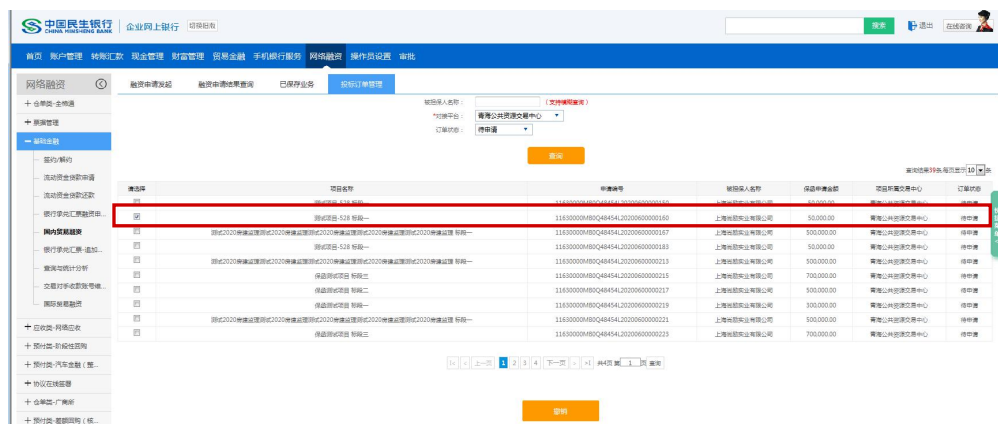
中国民生银行 CHINA MINSHENG BANK | 企业网上银行 切换旧版

搜索 退出 在线咨询

首页 账户管理 转账汇款 现金管理 财富管理 贸易金融 手机银行服务 网络融资 操作员设置 审批

网络融资

+ 仓单类-仓单通
+ 票据管理
− 基础金融
签约/解约
流动资金贷款申请
流动资金贷款还款
银行承兑汇票融资申...
国内贸易融资
银行承兑汇票-追加...
查询与统计分析
交易对手收款账号维...
国际贸易融资
+ 应收类-网络应收
+ 预付类-阶段性回购
+ 预付类-汽车金融（整...
+ 协议在线签署
+ 仓单类-厂商银
+ 预付类-差额回购（核...

融资申请发起 融资申请结果查询 已保存业务 投标订单管理

被担保人名称： （支持模糊查询）
*对接平台： 青海公共资源交易中心
订单状态： 待申请

查询

查询结果39条,每页显示 10 条

| 请选择 | 项目名称 | 申请编号 | 被担保人名称 | 保函申请金额 | 项目所属交易中心 | 订单状态 |
|---|---|---|---|---|---|---|
| | 测试项目-528 标段一 | 11630000MB0Q48454L20200600000150 | 上海尚励实业有限公司 | 50,000.00 | 青海公共资源交易中心 | 待申请 |
| ☑ | 测试项目-528 标段一 | 11630000MB0Q48454L20200600000160 | 上海尚励实业有限公司 | 50,000.00 | 青海公共资源交易中心 | 待申请 |
| | 测试2020保健监理测试2020保健监理测试2020保健监理测试2020保健监理测试2020保健监理 标段一 | 11630000MB0Q48454L20200600000167 | 上海尚励实业有限公司 | 500,000.00 | 青海公共资源交易中心 | 待申请 |
| | 测试项目-528 标段一 | 11630000MB0Q48454L20200600000183 | 上海尚励实业有限公司 | 50,000.00 | 青海公共资源交易中心 | 待申请 |
| | 测试2020保健监理测试2020保健监理测试2020保健监理测试2020保健监理测试2020保健监理 标段一 | 11630000MB0Q48454L20200600000213 | 上海尚励实业有限公司 | 500,000.00 | 青海公共资源交易中心 | 待申请 |
| | 保函测试项目 标段三 | 11630000MB0Q48454L20200600000215 | 上海尚励实业有限公司 | 700,000.00 | 青海公共资源交易中心 | 待申请 |
| | 保函测试项目 标段二 | 11630000MB0Q48454L20200600000217 | 上海尚励实业有限公司 | 500,000.00 | 青海公共资源交易中心 | 待申请 |
| | 保函测试项目 标段一 | 11630000MB0Q48454L20200600000219 | 上海尚励实业有限公司 | 300,000.00 | 青海公共资源交易中心 | 待申请 |
| | 测试2020保健监理测试2020保健监理测试2020保健监理测试2020保健监理测试2020保健监理 标段一 | 11630000MB0Q48454L20200600000221 | 上海尚励实业有限公司 | 500,000.00 | 青海公共资源交易中心 | 待申请 |
| | 保函测试项目 标段三 | 11630000MB0Q48454L20200600000223 | 上海尚励实业有限公司 | 700,000.00 | 青海公共资源交易中心 | 待申请 |

|< < 上一页 1 2 3 4 下一页 > >| 共4页 第 1 页 查询

申请